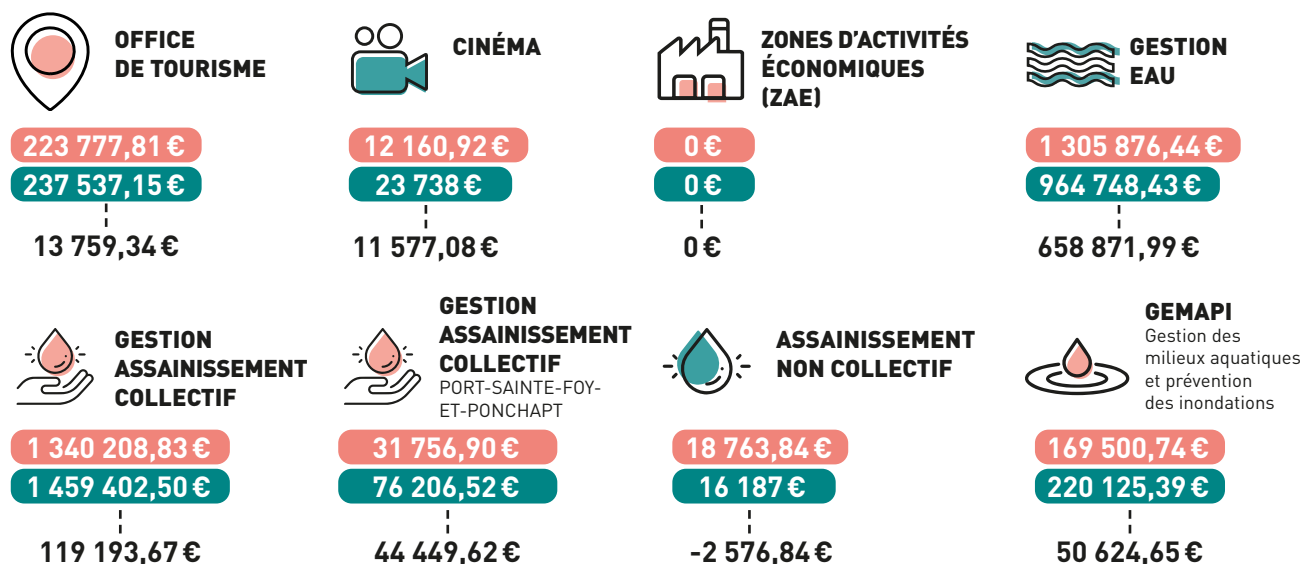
OFFICE DE TOURISME

223 777,81 €
237 537,15 €
13 759,34 €

CINÉMA

12 160,92 €
23 738 €
11 577,08 €

ZONES D'ACTIVITÉS ÉCONOMIQUES (ZAE)

0 €
0 €
0 €

GESTION EAU

1 305 876,44 €
964 748,43 €
658 871,99 €

GESTION ASSAINISSEMENT COLLECTIF

1 340 208,83 €
1 459 402,50 €
119 193,67 €

GESTION ASSAINISSEMENT COLLECTIF
PORT-SAINTE-FOY-ET-PONCHAPT

31 756,90 €
76 206,52 €
44 449,62 €

ASSAINISSEMENT NON COLLECTIF

18 763,84 €
16 187 €
-2 576,84 €

GEMAPI
Gestion des milieux aquatiques et prévention des inondations

169 500,74 €
220 125,39 €
50 624,65 €